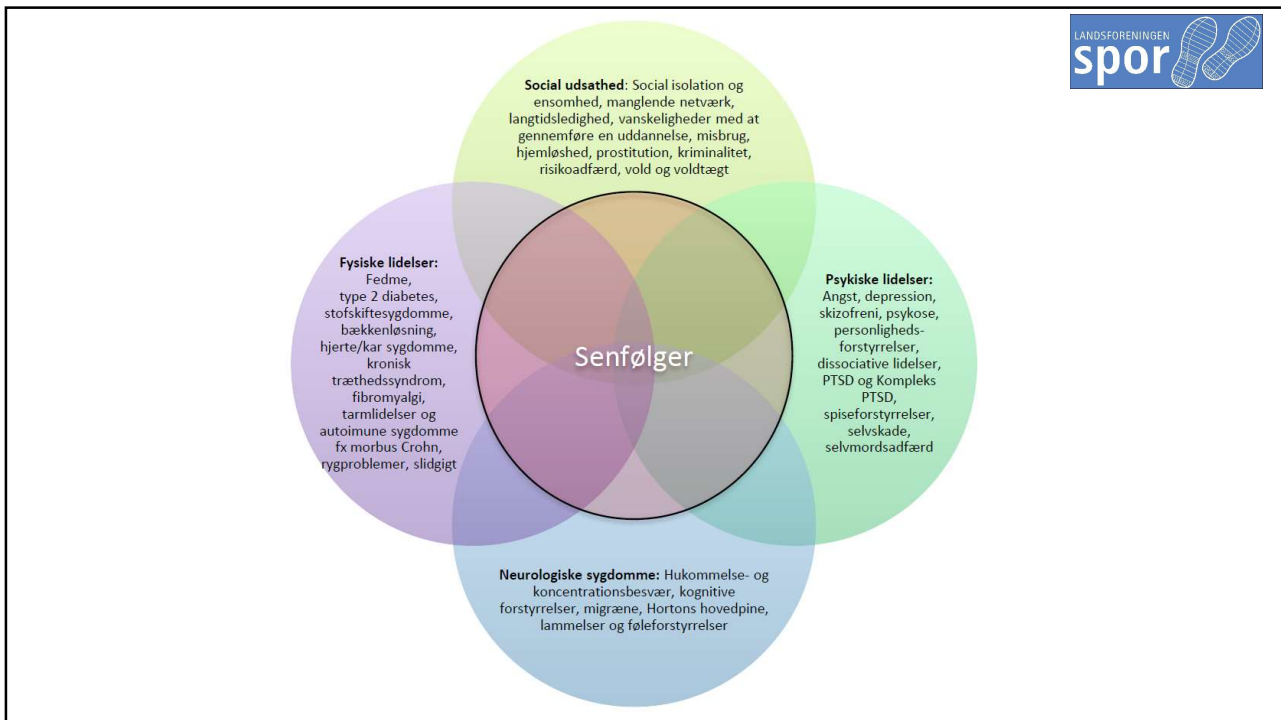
LANDSFORENINGEN spor

**Social udsathed**: Social isolation og ensomhed, manglende netværk, langtidsledighed, vanskeligheder med at gennemføre en uddannelse, misbrug, hjemløshed, prostitution, kriminalitet, risikoadfærd, vold og voldtægt

**Fysiske lidelser:** Fedme, type 2 diabetes, stofskiftesygdomme, bækkenløsning, hjerte/kar sygdomme, kronisk træthedssyndrom, fibromyalgi, tarmlidelser og autoimune sygdomme fx morbus Crohn, rygproblemer, slidgigt

Senfølger

**Psykiske lidelser:** Angst, depression, skizofreni, psykose, personligheds-forstyrrelser, dissociative lidelser, PTSD og Kompleks PTSD, spiseforstyrrelser, selvskade, selvmordsadfærd

**Neurologiske sygdomme:** Hukommelse- og koncentrationsbesvær, kognitive forstyrrelser, migræne, Hortons hovedpine, lammelser og føleforstyrrelser